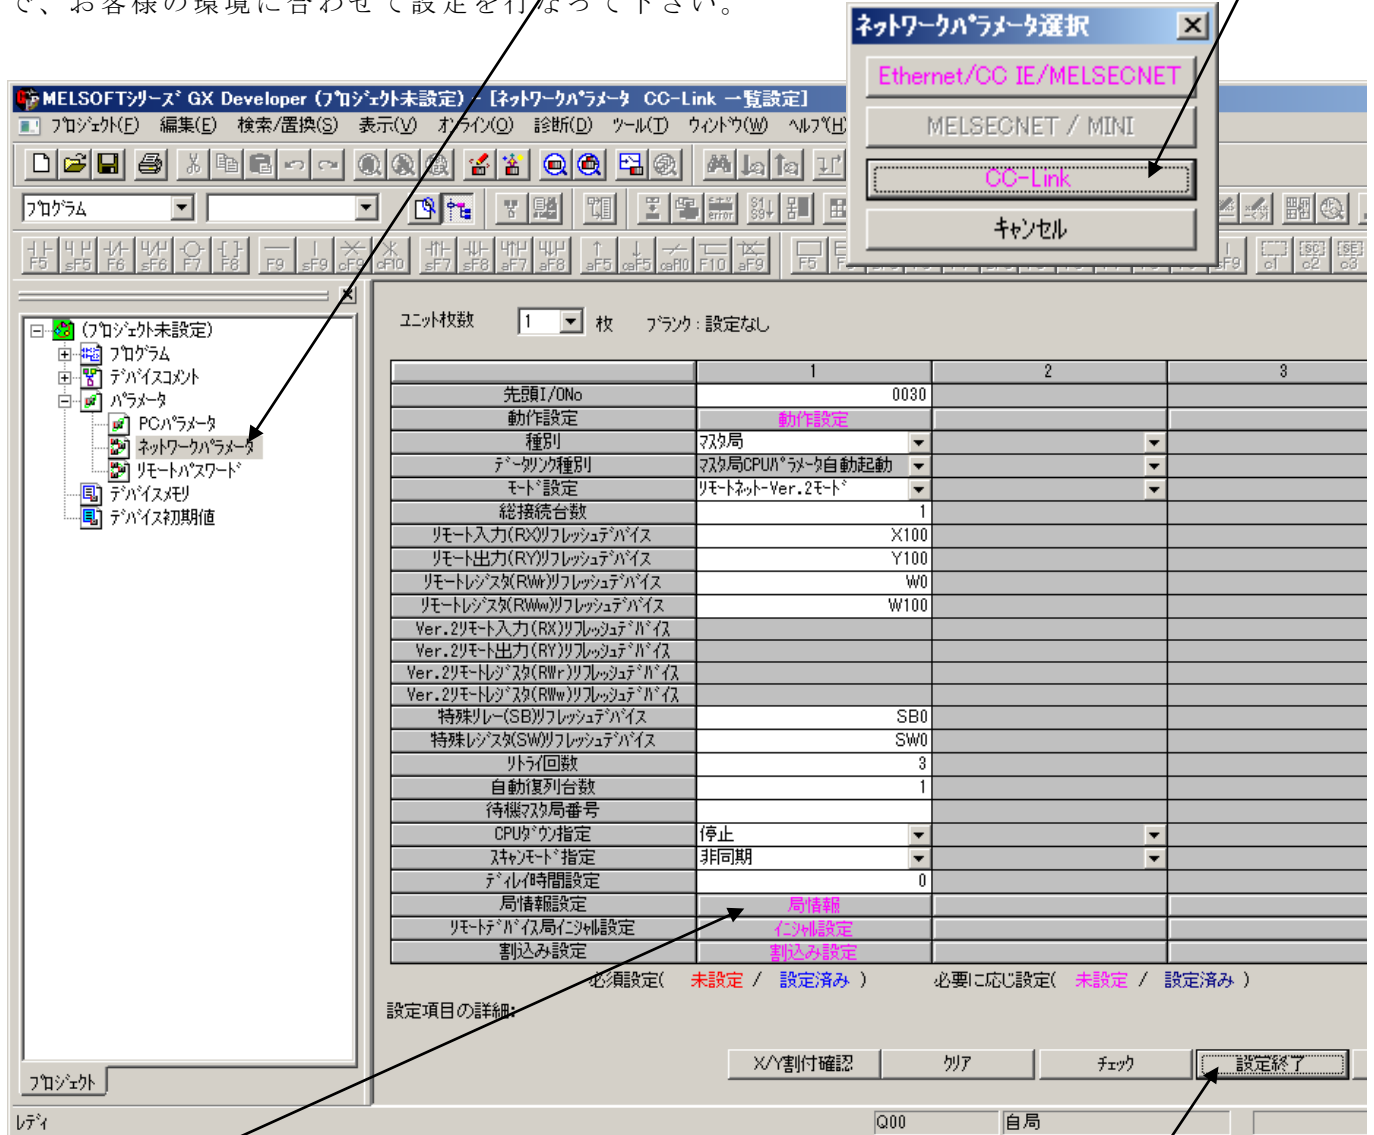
で、お客様の環境に合わせて設定を行なって下さい。

ﾈｯﾄﾜｰｸﾊﾟﾗﾒｰﾀ選択

Ethernet/CC IE/MELSECNET

MELSECNET / MINI

CC-Link

ｷｬﾝｾﾙ

MELSOFTｼﾘｰｽﾞ GX Developer (ﾌﾟﾛｼﾞｪｸﾄ未設定) - [ﾈｯﾄﾜｰｸﾊﾟﾗﾒｰﾀ CC-Link 一覧設定]

ﾌﾟﾛｼﾞｪｸﾄ(F) 編集(E) 検索/置換(S) 表示(V) ｵﾝﾗｲﾝ(O) 診断(D) ﾂｰﾙ(T) ｳｨﾝﾄﾞｳ(W) ﾍﾙﾌﾟ(H)

ﾌﾟﾛｸﾞﾗﾑ

F5 sF5 F6 sF6 F7 F8 F9 sF9 cF9 cF10 sF7 sF8 aF7 aF8 aF5 caF5 caF10 F10 aF9 F5 F sF9 c1 c2 c3

(ﾌﾟﾛｼﾞｪｸﾄ未設定)
ﾌﾟﾛｸﾞﾗﾑ
ﾃﾞﾊﾞｲｽｺﾒﾝﾄ
ﾊﾟﾗﾒｰﾀ
PCﾊﾟﾗﾒｰﾀ
ﾈｯﾄﾜｰｸﾊﾟﾗﾒｰﾀ
ﾘﾓｰﾄﾊﾟｽﾜｰﾄﾞ
ﾃﾞﾊﾞｲｽﾒﾓﾘ
ﾃﾞﾊﾞｲｽ初期値

ﾕﾆｯﾄ枚数 1 枚 ﾌﾞﾗﾝｸ：設定なし

| | 1 | 2 | 3 |
|---|---|---|---|
| 先頭I/ONo | 0030 | | |
| 動作設定 | 動作設定 | | |
| 種別 | ﾏｽﾀ局 | | |
| ﾃﾞｰﾀﾘﾝｸ種別 | ﾏｽﾀ局CPUﾊﾟﾗﾒｰﾀ自動起動 | | |
| ﾓｰﾄﾞ設定 | ﾘﾓｰﾄﾈｯﾄ-Ver.2ﾓｰﾄﾞ | | |
| 総接続台数 | 1 | | |
| ﾘﾓｰﾄ入力(RX)ﾘﾌﾚｯｼｭﾃﾞﾊﾞｲｽ | X100 | | |
| ﾘﾓｰﾄ出力(RY)ﾘﾌﾚｯｼｭﾃﾞﾊﾞｲｽ | Y100 | | |
| ﾘﾓｰﾄﾚｼﾞｽﾀ(RWr)ﾘﾌﾚｯｼｭﾃﾞﾊﾞｲｽ | W0 | | |
| ﾘﾓｰﾄﾚｼﾞｽﾀ(RWw)ﾘﾌﾚｯｼｭﾃﾞﾊﾞｲｽ | W100 | | |
| Ver.2ﾘﾓｰﾄ入力(RX)ﾘﾌﾚｯｼｭﾃﾞﾊﾞｲｽ | | | |
| Ver.2ﾘﾓｰﾄ出力(RY)ﾘﾌﾚｯｼｭﾃﾞﾊﾞｲｽ | | | |
| Ver.2ﾘﾓｰﾄﾚｼﾞｽﾀ(RWr)ﾘﾌﾚｯｼｭﾃﾞﾊﾞｲｽ | | | |
| Ver.2ﾘﾓｰﾄﾚｼﾞｽﾀ(RWw)ﾘﾌﾚｯｼｭﾃﾞﾊﾞｲｽ | | | |
| 特殊ﾘﾚｰ(SB)ﾘﾌﾚｯｼｭﾃﾞﾊﾞｲｽ | SB0 | | |
| 特殊ﾚｼﾞｽﾀ(SW)ﾘﾌﾚｯｼｭﾃﾞﾊﾞｲｽ | SW0 | | |
| ﾘﾄﾗｲ回数 | 3 | | |
| 自動復列台数 | 1 | | |
| 待機ﾏｽﾀ局番号 | | | |
| CPUﾀﾞｳﾝ指定 | 停止 | | |
| ｽｷｬﾝﾓｰﾄﾞ指定 | 非同期 | | |
| ﾃﾞｨﾚｲ時間設定 | 0 | | |
| 局情報設定 | 局情報 | | |
| ﾘﾓｰﾄﾃﾞﾊﾞｲｽ局ｲﾆｼｬﾙ設定 | ｲﾆｼｬﾙ設定 | | |
| 割込み設定 | 割込み設定 | | |

必須設定( 未設定 / 設定済み ) 必要に応じ設定( 未設定 / 設定済み )

設定項目の詳細:

X/Y割付確認 ｸﾘｱ ﾁｪｯｸ 設定終了

ﾌﾟﾛｼﾞｪｸﾄ

ﾚﾃﾞｨ Q00 自局